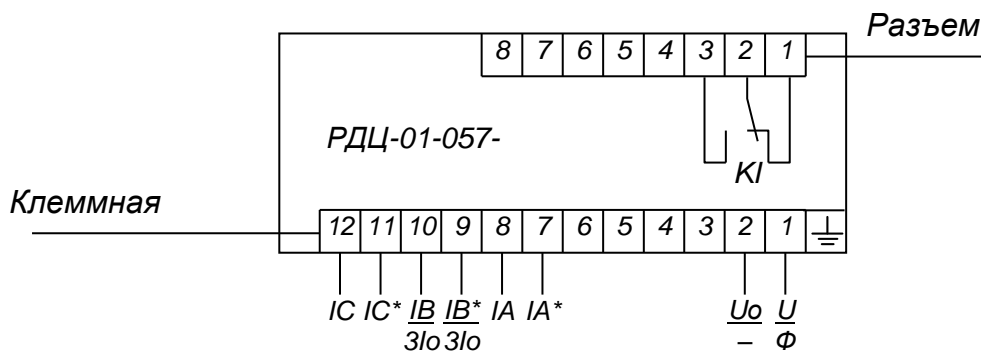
Разъем

| 8 | 7 | 6 | 5 | 4 | 3 | 2 | 1 |
|---|---|---|---|---|---|---|---|

РДЦ-01-057-

KI

Клеммная

| 12 | 11 | 10 | 9 | 8 | 7 | 6 | 5 | 4 | 3 | 2 | 1 |
|---|---|---|---|---|---|---|---|---|---|---|---|

IC IC* $\frac{IB}{3Io}$ $\frac{IB^*}{3Io}$ IA IA* $\frac{Uo}{-}$ $\frac{U}{Ф}$